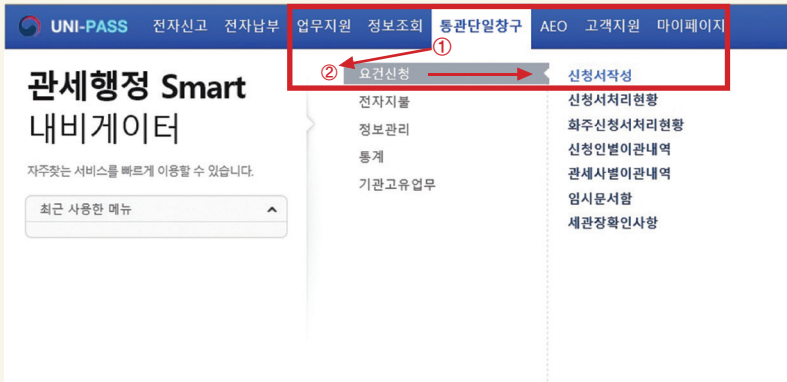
UNI-PASS 전자신고 전자납부 업무지원 정보조회 통관단일창구 AEO 고객지원 마이페이지

①

②

관세행정 Smart 내비게이터

자주찾는 서비스를 빠르게 이용할 수 있습니다.

최근 사용한 메뉴

요건신청
전자지불
정보관리
통계
기관고유업무

신청서작성
신청서처리현황
화주신청서처리현황
신청인별이관내역
관세사별이관내역
임시문서함
세관장확인사항